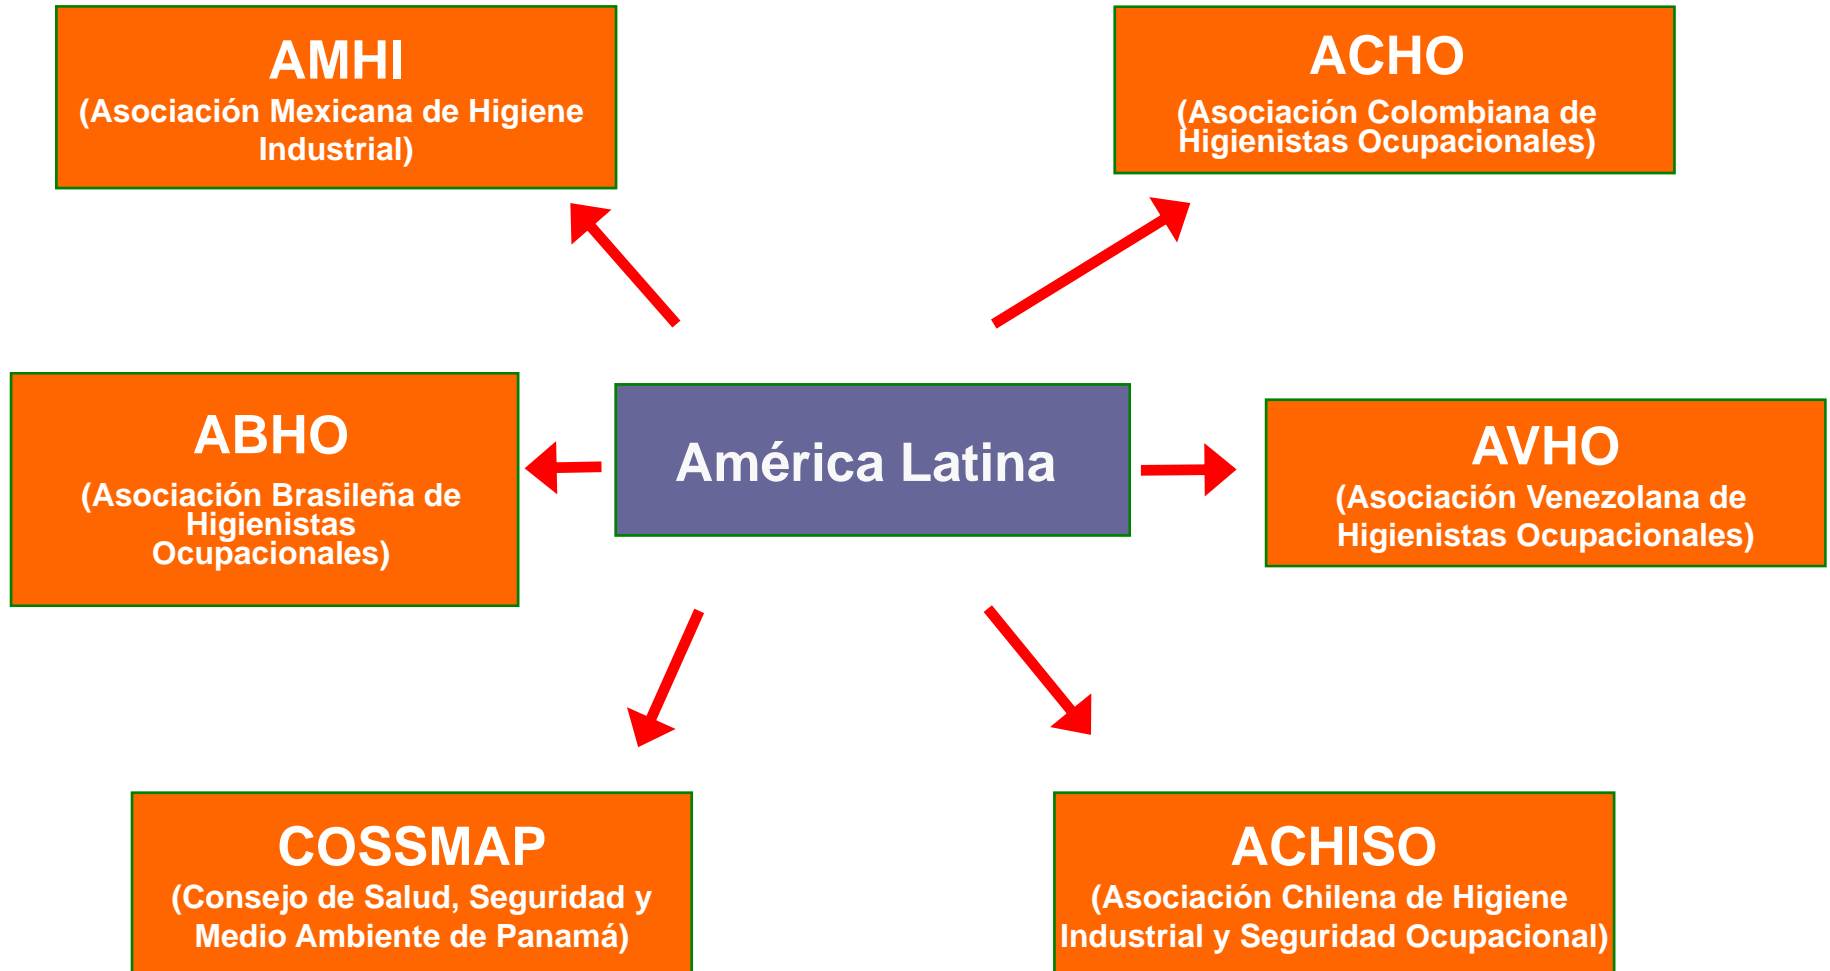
AMHI
(Asociación Mexicana de Higiene Industrial)

ACHO
(Asociación Colombiana de Higienistas Ocupacionales)

ABHO
(Asociación Brasileña de Higienistas Ocupacionales)

América Latina

AVHO
(Asociación Venezolana de Higienistas Ocupacionales)

COSSMAP
(Consejo de Salud, Seguridad y Medio Ambiente de Panamá)

ACHISO
(Asociación Chilena de Higiene Industrial y Seguridad Ocupacional)